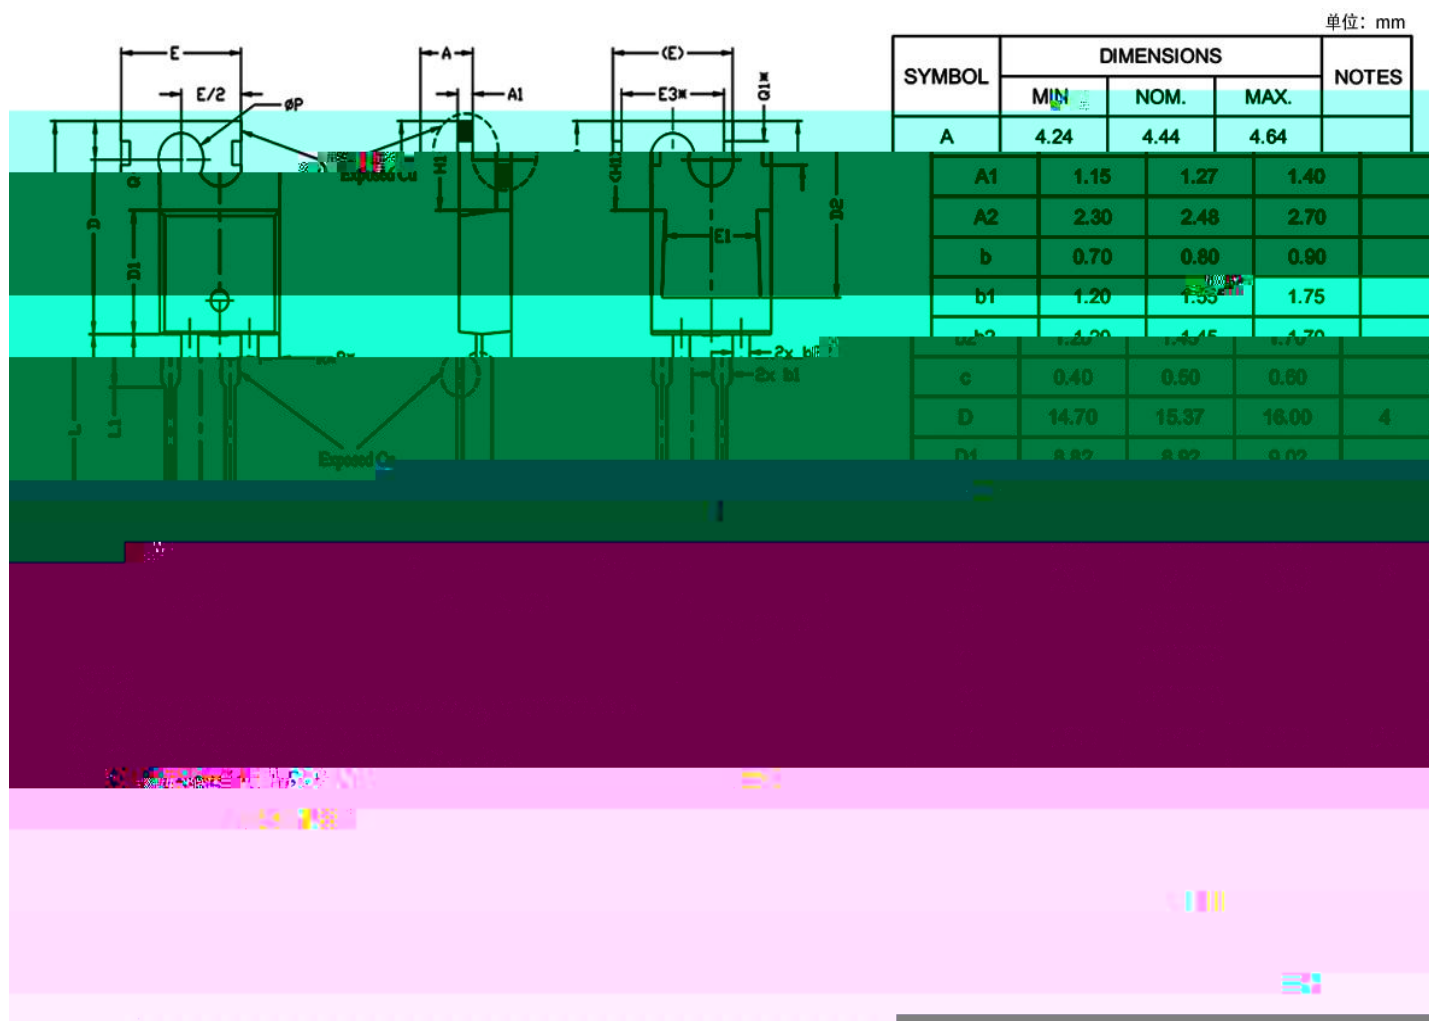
单位：mm

E
E/2
øP
A
A1
(E)
E3
Q1
Exposed Cu
H1
Q
D
D1
CH1
D2
E1
L
L1
2x b2
2x b1
Exposed Cu

| SYMBOL | DIMENSIONS MIN | DIMENSIONS NOM. | DIMENSIONS MAX. | NOTES |
|---|---|---|---|---|
| A | 4.24 | 4.44 | 4.64 | |
| A1 | 1.15 | 1.27 | 1.40 | |
| A2 | 2.30 | 2.48 | 2.70 | |
| b | 0.70 | 0.80 | 0.90 | |
| b1 | 1.20 | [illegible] | 1.75 | |
| b2 | 1.20 | 1.45 | 1.70 | |
| c | 0.40 | 0.50 | 0.60 | |
| D | 14.70 | 15.37 | 16.00 | 4 |
| D1 | 8.82 | 8.92 | 9.02 | |